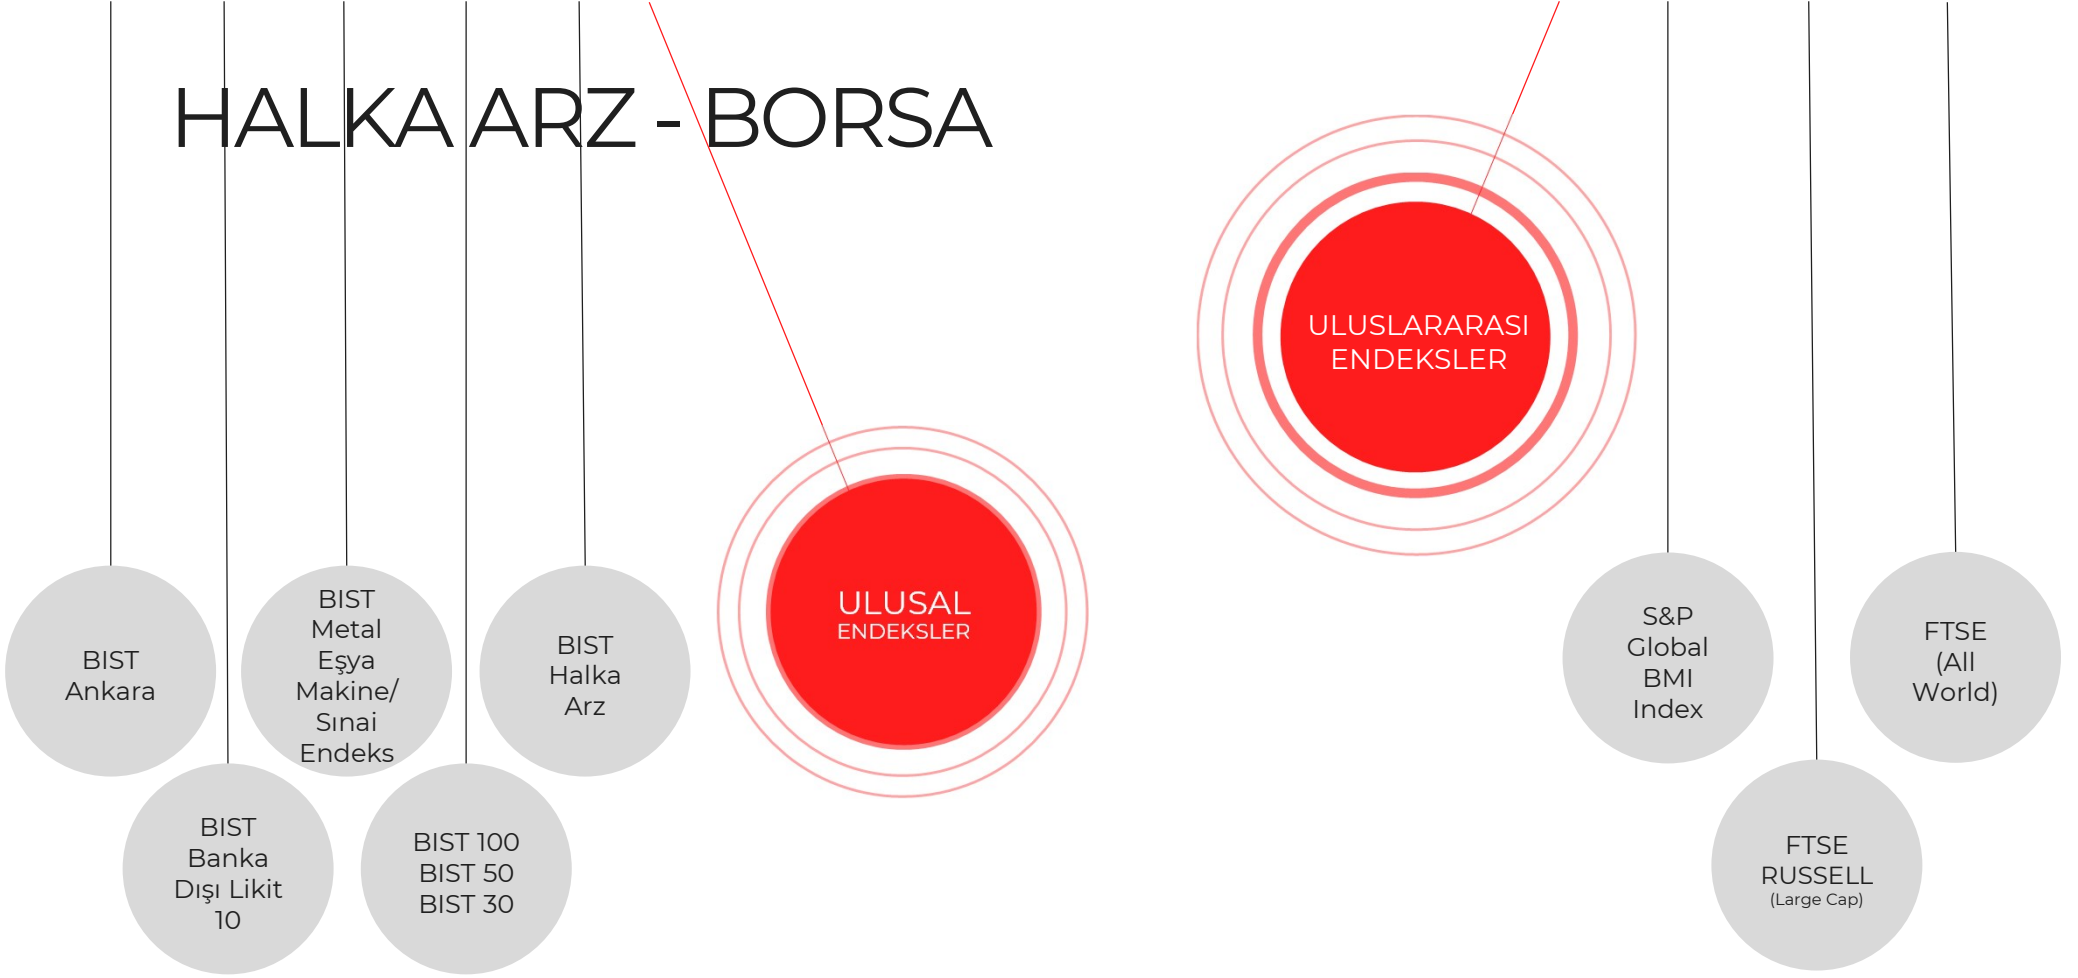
HALKA ARZ - BORSA

ULUSLARARASI ENDEKSLER

ULUSAL ENDEKSLER

BIST Ankara

BIST Metal Eşya Makine/ Sınai Endeks

BIST Halka Arz

BIST Banka Dışı Likit 10

BIST 100
BIST 50
BIST 30

S&P Global BMI Index

FTSE (All World)

FTSE RUSSELL
(Large Cap)